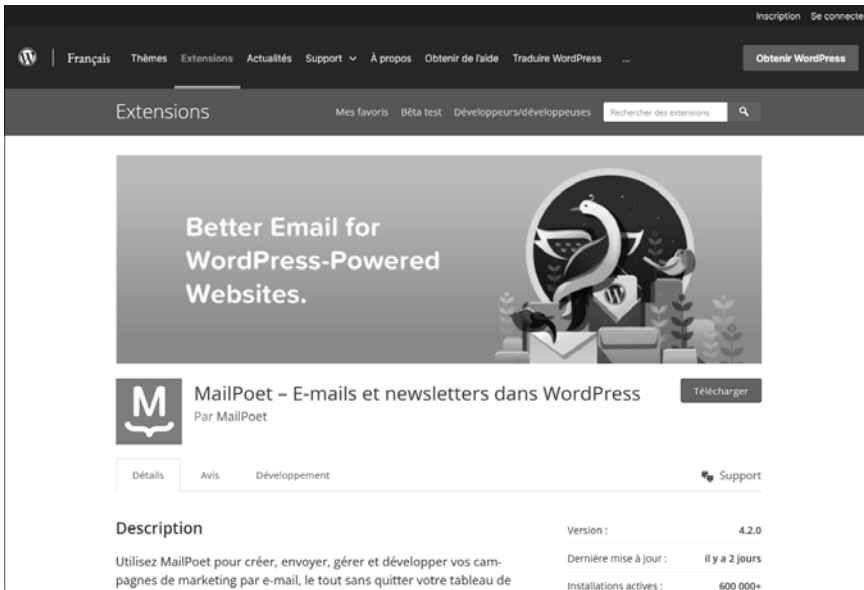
Inscription Se connecte

Français Thèmes Extensions Actualités Support À propos Obtenir de l'aide Traduire WordPress ...

Obtenir WordPress

Extensions

Mes favoris Bêta test Développeurs/développeuses Rechercher des extensions

Better Email for WordPress-Powered Websites.

M

MailPoet – E-mails et newsletters dans WordPress

Par MailPoet

Télécharger

Détails Avis Développement

Support

Description

Utilisez MailPoet pour créer, envoyer, gérer et développer vos campagnes de marketing par e-mail, le tout sans quitter votre tableau de

| Version : | 4.2.0 |
|---|---|
| Dernière mise à jour : | il y a 2 jours |
| Installations actives : | 600 000+ |